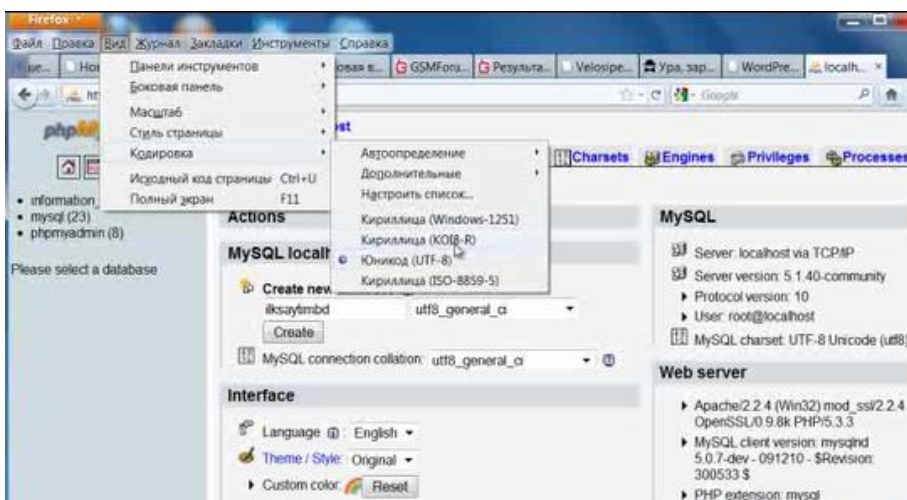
Firefox

Файл Правка Вид Журнал Закладки Инструменты Справка

ue... Нov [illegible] ован в... GSMForu... Результа... Velosipe... Ура, зар... WordPre... localh... ×

ht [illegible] Google

Панели инструментов
Боковая панель
Масштаб
Стиль страницы
Кодировка
Исходный код страницы Ctrl+U
Полный экран F11

Автоопределение
Дополнительные
Настроить список...
Кириллица (Windows-1251)
Кириллица (KOI8-R)
Юникод (UTF-8)
Кириллица (ISO-8859-5)

php

st

Charsets Engines Privileges Processes

• information_
• mysql (23)
• phpmyadmin (8)

Please select a database

Actions

MySQL localh

Create new

iksaytmbd utf8_general_ci

Create

MySQL connection collation: utf8_general_ci

Interface

Language: English

Theme / Style: Original

Custom color: Reset

MySQL

Server: localhost via TCP/IP
Server version: 5.1.40-community
Protocol version: 10
User: root@localhost
MySQL charset: UTF-8 Unicode (utf8)

Web server

Apache/2.2.4 (Win32) mod_ssl/2.2.4 OpenSSL/0.9.8k PHP/5.3.3
MySQL client version: mysqlnd 5.0.7-dev - 091210 - $Revision: 300533 $
PHP extension: mysql